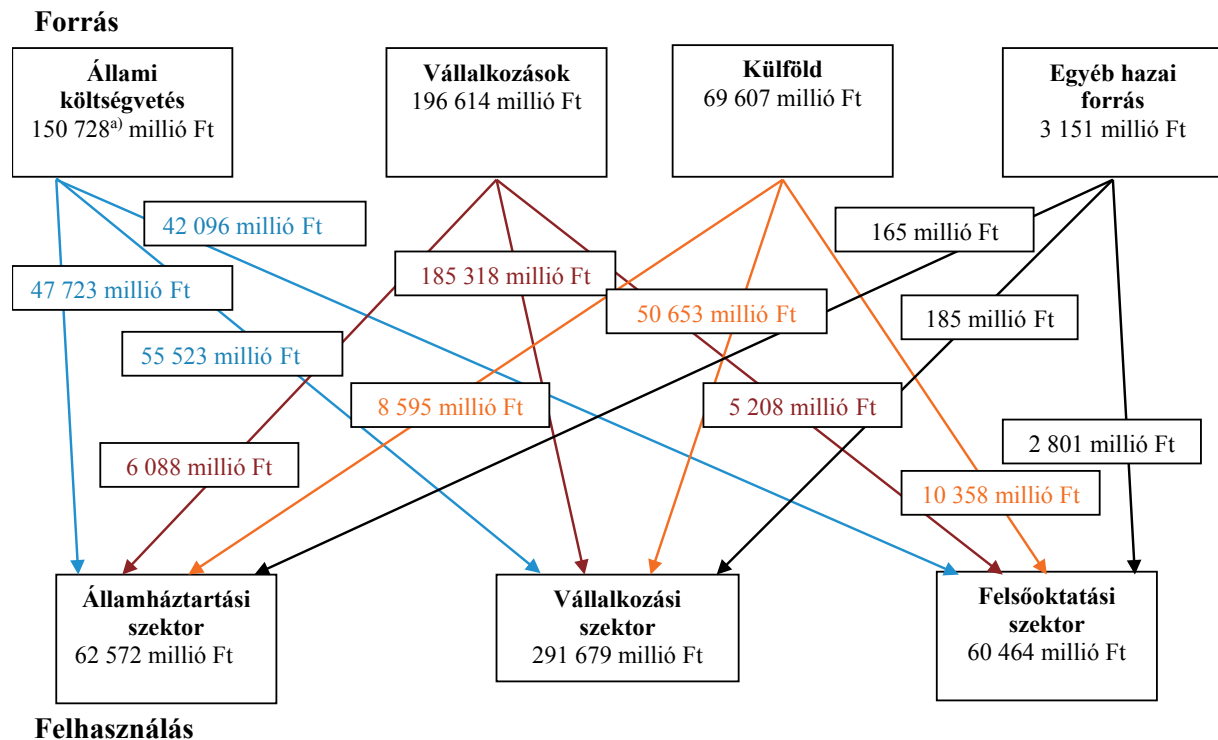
Forrás

**Állami költségvetés**
150 728$^{a)}$ millió Ft

**Vállalkozások**
196 614 millió Ft

**Külföld**
69 607 millió Ft

**Egyéb hazai forrás**
3 151 millió Ft

42 096 millió Ft

165 millió Ft

47 723 millió Ft

185 318 millió Ft

50 653 millió Ft

185 millió Ft

55 523 millió Ft

8 595 millió Ft

5 208 millió Ft

2 801 millió Ft

6 088 millió Ft

10 358 millió Ft

**Államháztartási szektor**
62 572 millió Ft

**Vállalkozási szektor**
291 679 millió Ft

**Felsőoktatási szektor**
60 464 millió Ft

Felhasználás